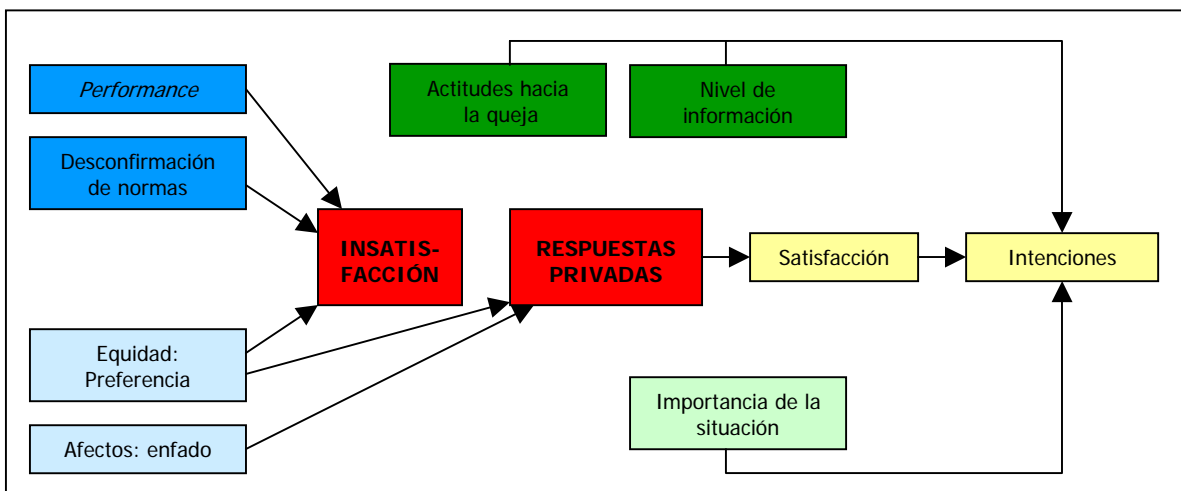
*Performance*

Desconfirmación de normas

Actitudes hacia la queja

Nivel de información

INSATIS-FACCIÓN

RESPUESTAS PRIVADAS

Satisfacción

Intenciones

Equidad: Preferencia

Afectos: enfado

Importancia de la situación